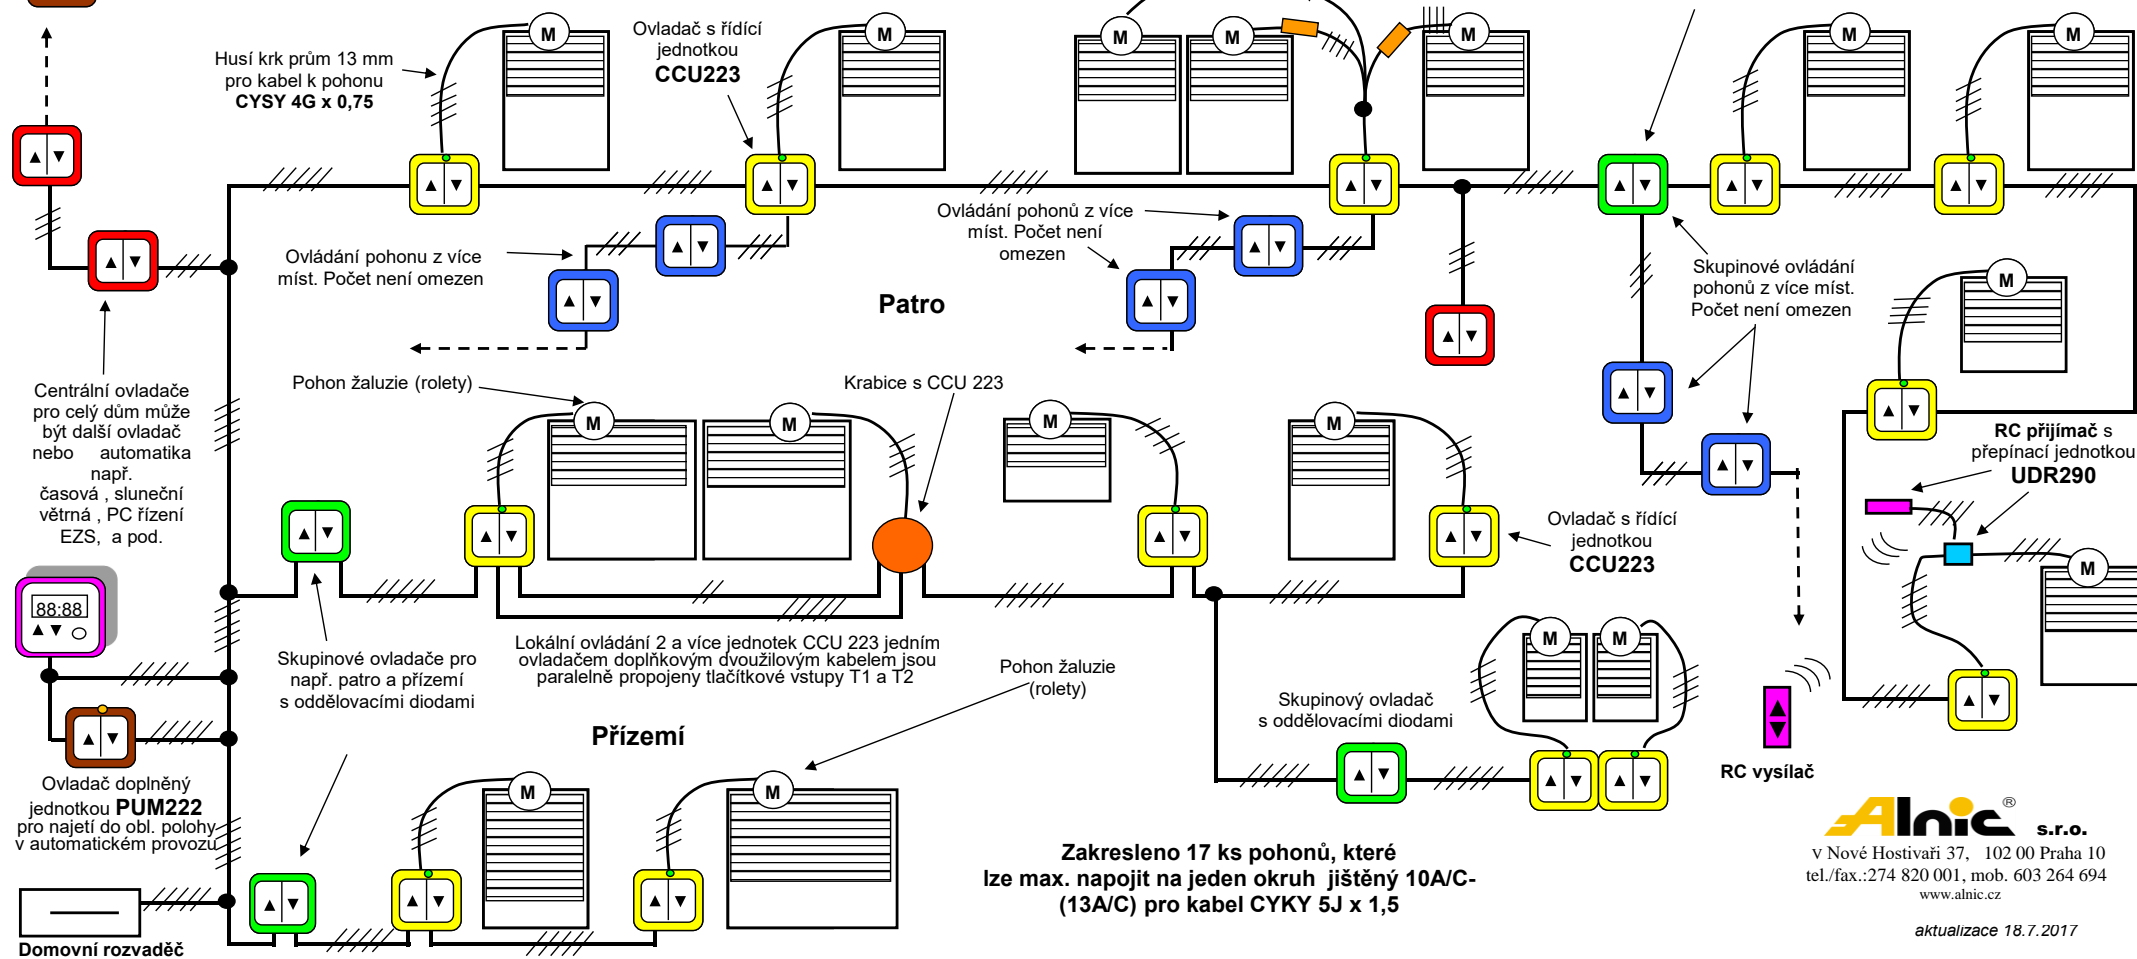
Husí krk prům 13 mm pro kabel k pohonu **CYSY 4G x 0,75**

Ovladač s řídící jednotkou **CCU223**

M

Ovládání pohonu z více míst. Počet není omezen

Ovládání pohonů z více míst. Počet není omezen

Patro

Skupinové ovládání pohonů z více míst. Počet není omezen

Centrální ovladače pro celý dům může být další ovladač nebo automatika např. časová , sluneční větrná , PC řízení EZS, a pod.

Pohon žaluzie (rolety)

Krabice s CCU 223

RC přijímač s přepínací jednotkou **UDR290**

Ovladač s řídící jednotkou **CCU223**

88:88

Skupinové ovladače pro např. patro a přízemí s oddělovacími diodami

Lokální ovládání 2 a více jednotek CCU 223 jedním ovladačem doplňkovým dvoužilovým kabelem jsou paralelně propojeny tlačítkové vstupy T1 a T2

Pohon žaluzie (rolety)

Skupinový ovladač s oddělovacími diodami

Přízemí

RC vysílač

Ovladač doplněný jednotkou **PUM222** pro najetí do obl. polohy v automatickém provozu

Zakresleno 17 ks pohonů, které lze max. napojit na jeden okruh jištěný 10A/C- (13A/C) pro kabel CYKY 5J x 1,5

Alnic ® s.r.o.
V Nové Hostivaři 37, 102 00 Praha 10
tel./fax.:274 820 001, mob. 603 264 694
www.alnic.cz

aktualizace 18.7.2017

Domovní rozvaděč